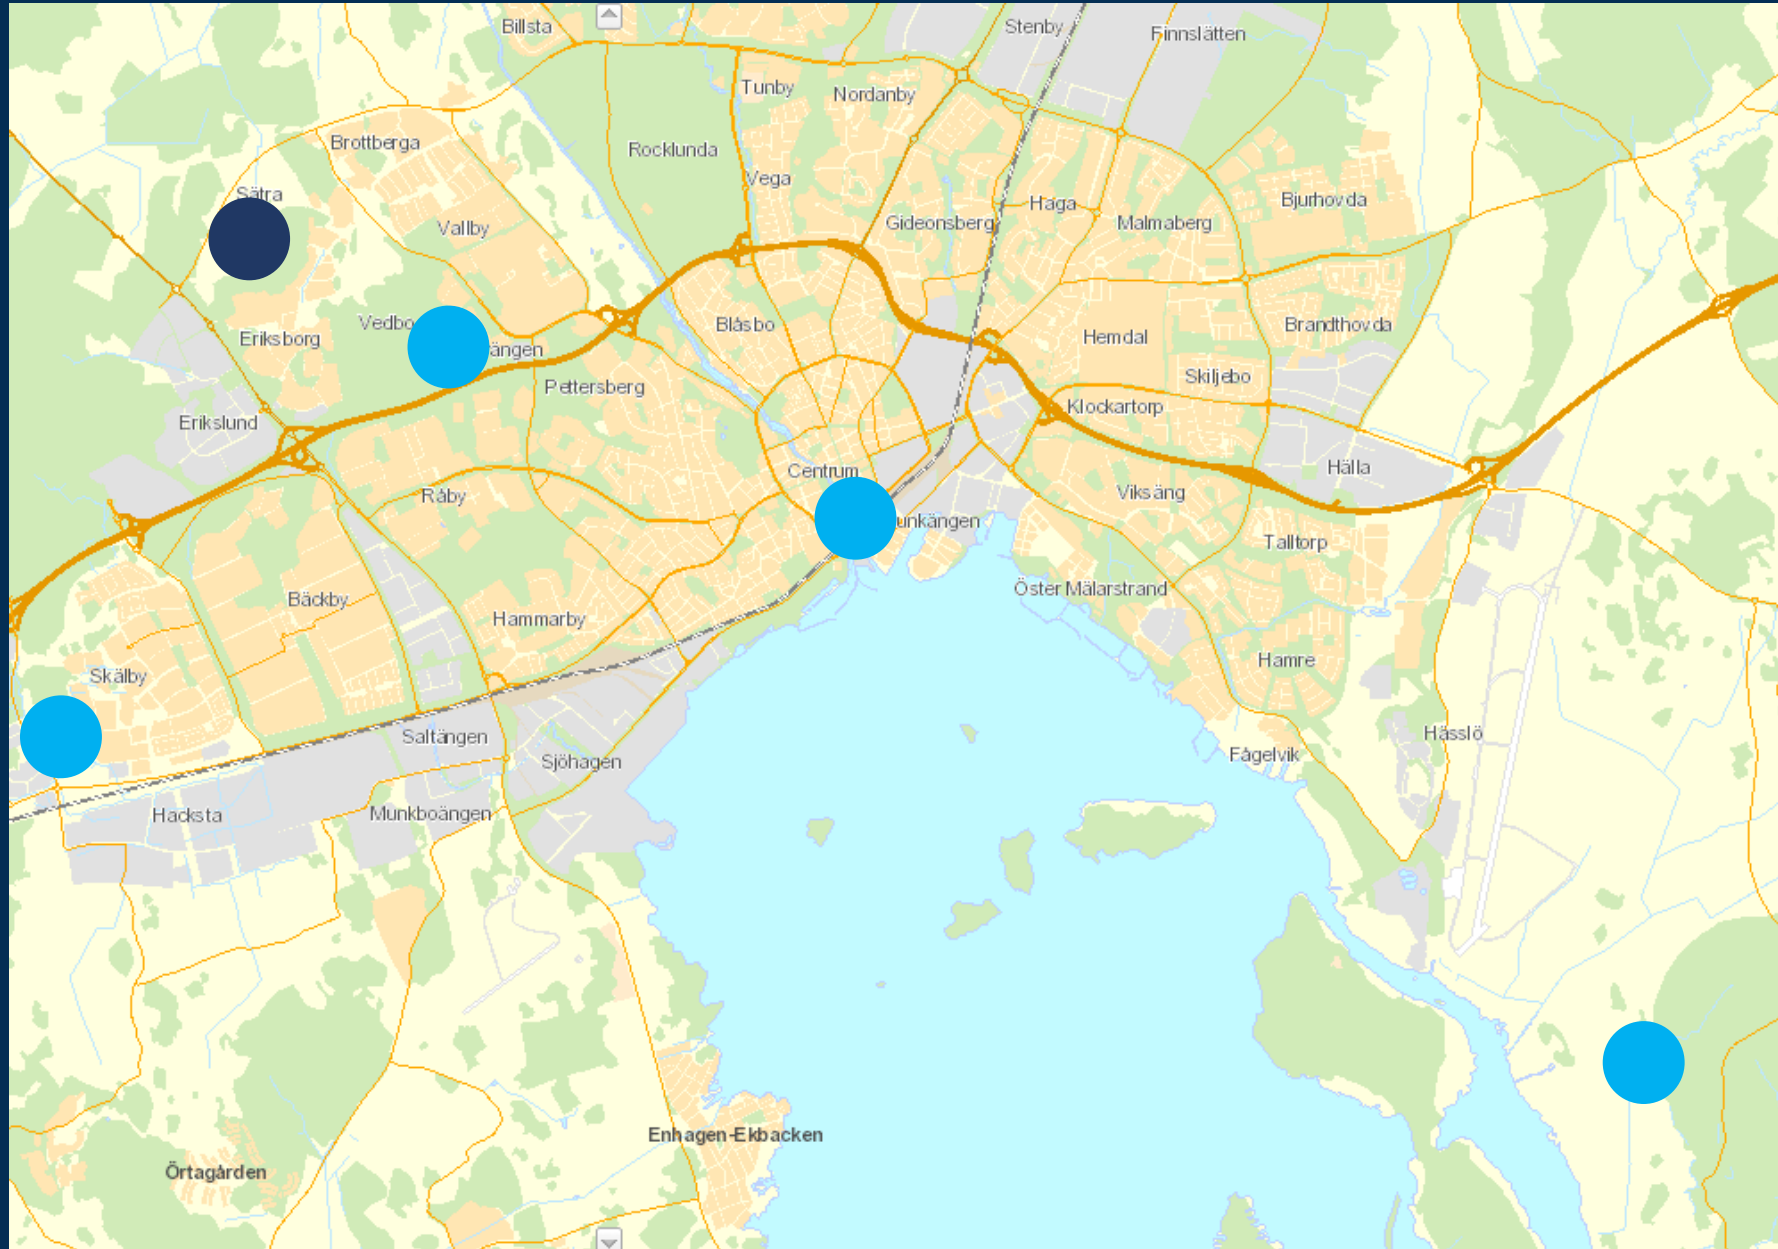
Billsta
Stenby
Finnslätten
Tunby
Nordanby
Brottberga
Rocklunda
Sätra
Vega
Vallby
Gideonsberg
Haga
Malmaberg
Bjurhovda
Vedbo
ängen
Eriksborg
Blåsbo
Hemdal
Brandthovda
Pettersberg
Skiljebo
Klockartorp
Erikslund
Centrum
Hälla
Råby
Viksäng
unkängen
Tallorp
Bäckby
Öster Mälarstrand
Hammarby
Hamre
Skälby
Saltängen
Hässlö
Sjöhagen
Fågelvik
Hacksta
Munkboängen
Enhagen-Ekbacken
Örtagården